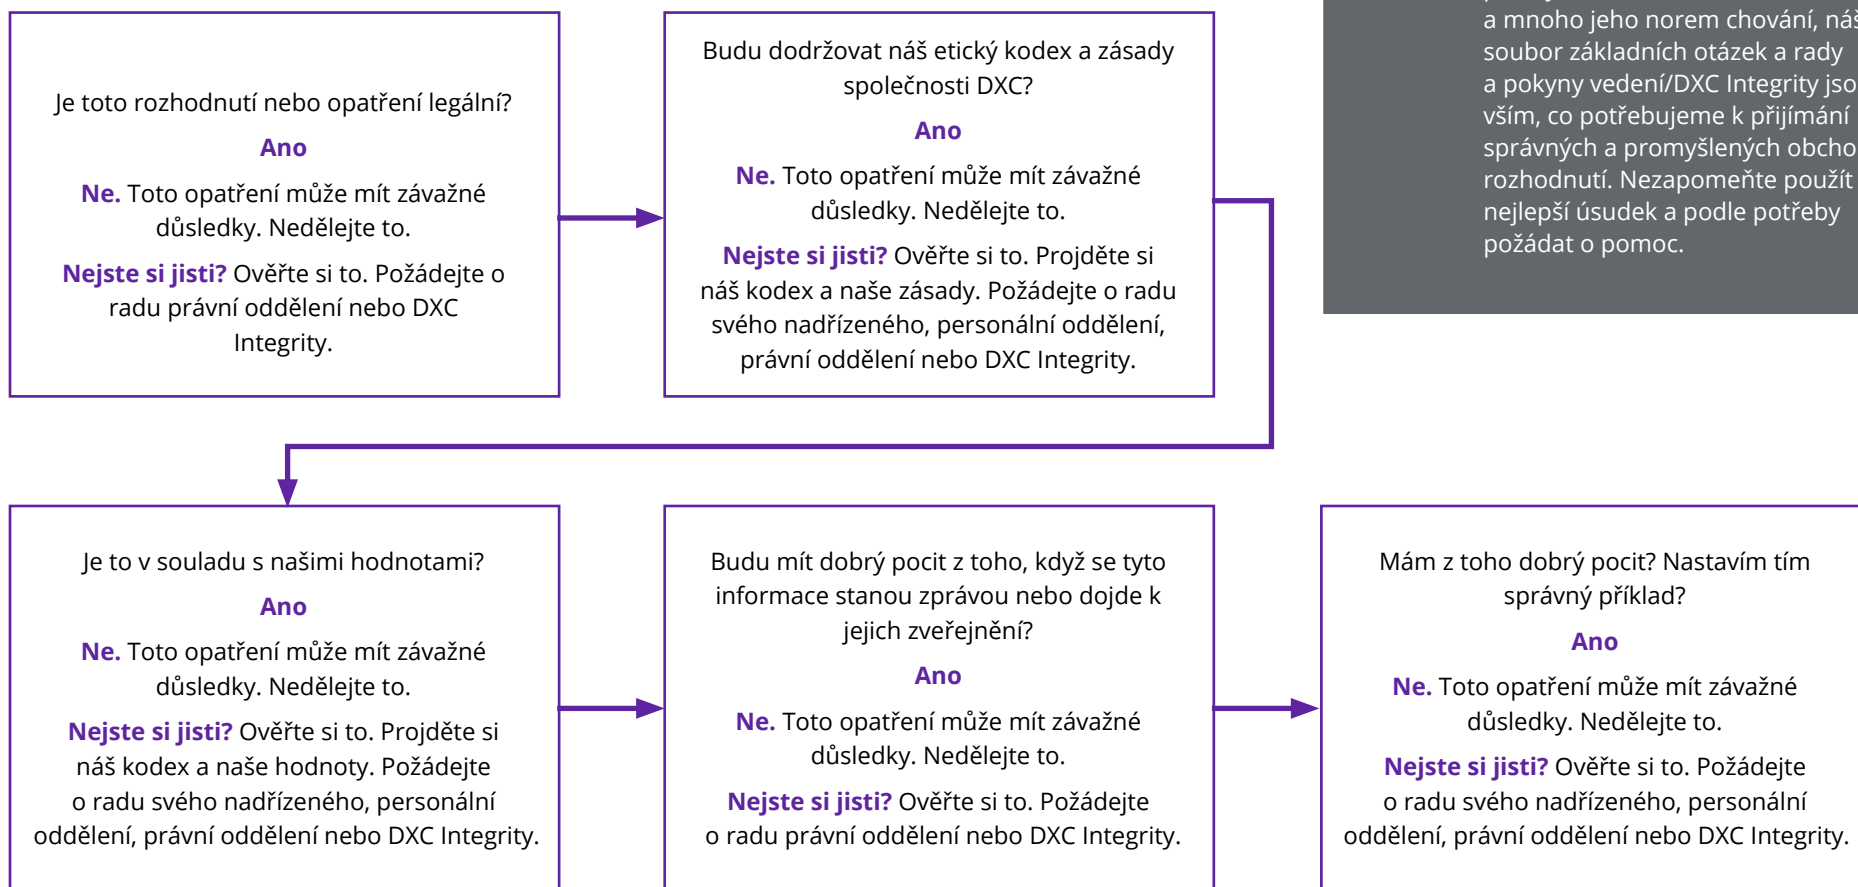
a mnoho jeho norem chování, náš soubor základních otázek a rady a pokyny vedení/DXC Integrity jso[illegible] vším, co potřebujeme k přijímání správných a promyšlených obcho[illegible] rozhodnutí. Nezapomeňte použít nejlepší úsudek a podle potřeby požádat o pomoc.

Je toto rozhodnutí nebo opatření legální?

Ano

Ne. Toto opatření může mít závažné důsledky. Nedělejte to.

Nejste si jisti? Ověřte si to. Požádejte o radu právní oddělení nebo DXC Integrity.

Budu dodržovat náš etický kodex a zásady společnosti DXC?

Ano

Ne. Toto opatření může mít závažné důsledky. Nedělejte to.

Nejste si jisti? Ověřte si to. Projděte si náš kodex a naše zásady. Požádejte o radu svého nadřízeného, personální oddělení, právní oddělení nebo DXC Integrity.

Je to v souladu s našimi hodnotami?

Ano

Ne. Toto opatření může mít závažné důsledky. Nedělejte to.

Nejste si jisti? Ověřte si to. Projděte si náš kodex a naše hodnoty. Požádejte o radu svého nadřízeného, personální oddělení, právní oddělení nebo DXC Integrity.

Budu mít dobrý pocit z toho, když se tyto informace stanou zprávou nebo dojde k jejich zveřejnění?

Ano

Ne. Toto opatření může mít závažné důsledky. Nedělejte to.

Nejste si jisti? Ověřte si to. Požádejte o radu právní oddělení nebo DXC Integrity.

Mám z toho dobrý pocit? Nastavím tím správný příklad?

Ano

Ne. Toto opatření může mít závažné důsledky. Nedělejte to.

Nejste si jisti? Ověřte si to. Požádejte o radu svého nadřízeného, personální oddělení, právní oddělení nebo DXC Integrity.